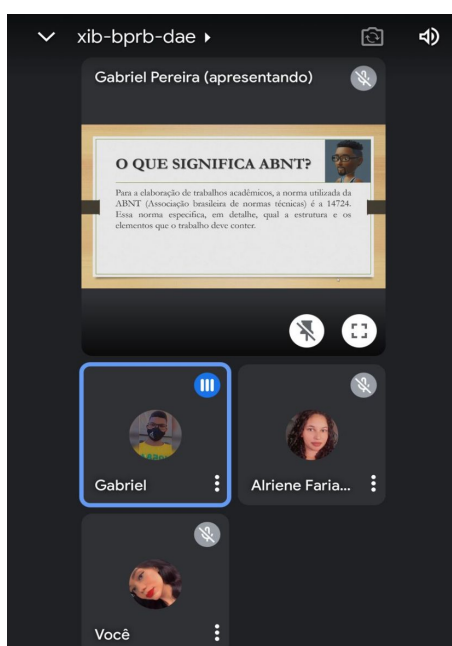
xib-bprb-dae

Gabriel Pereira (apresentando)

O QUE SIGNIFICA ABNT?

Para a elaboração de trabalhos acadêmicos, a norma utilizada da ABNT (Associação brasileira de normas técnicas) é a 14724. Essa norma específica, em detalhe, qual a estrutura e os elementos que o trabalho deve conter.

Gabriel

Alriene Faria...

Você